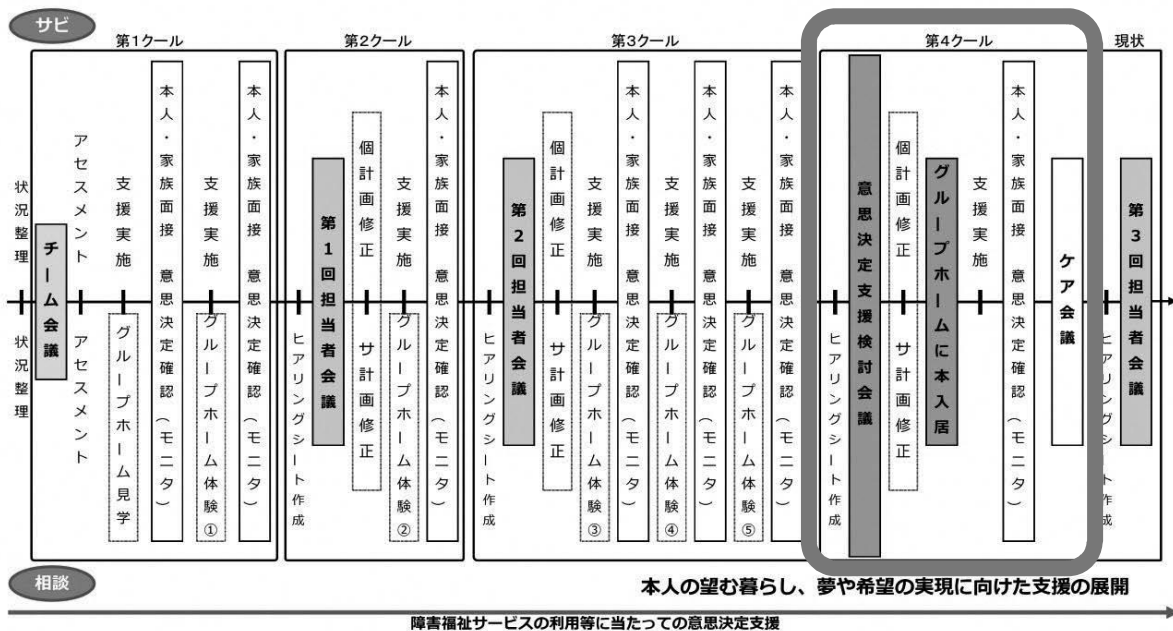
サビ

第1クール

状況整理

チーム会議

状況整理

アセスメント

アセスメント

支援実施

グループホーム見学

本人・家族面接

意思決定確認（モニタ）

支援実施

グループホーム体験①

本人・家族面接

意思決定確認（モニタ）

第2クール

ヒアリングシート作成

第1回担当者会議

個計画修正

サ計画修正

支援実施

グループホーム体験②

本人・家族面接

意思決定確認（モニタ）

第3クール

ヒアリングシート作成

第2回担当者会議

個計画修正

サ計画修正

支援実施

グループホーム体験③

本人・家族面接

意思決定確認（モニタ）

支援実施

グループホーム体験④

本人・家族面接

意思決定確認（モニタ）

支援実施

グループホーム体験⑤

本人・家族面接

意思決定確認（モニタ）

第4クール

ヒアリングシート作成

意思決定支援検討会議

個計画修正

サ計画修正

グループホームに本入居

支援実施

本人・家族面接

意思決定確認（モニタ）

ケア会議

現状

ヒアリングシート作成

第3回担当者会議

相談

本人の望む暮らし、夢や希望の実現に向けた支援の展開

障害福祉サービスの利用等に当たっての意思決定支援